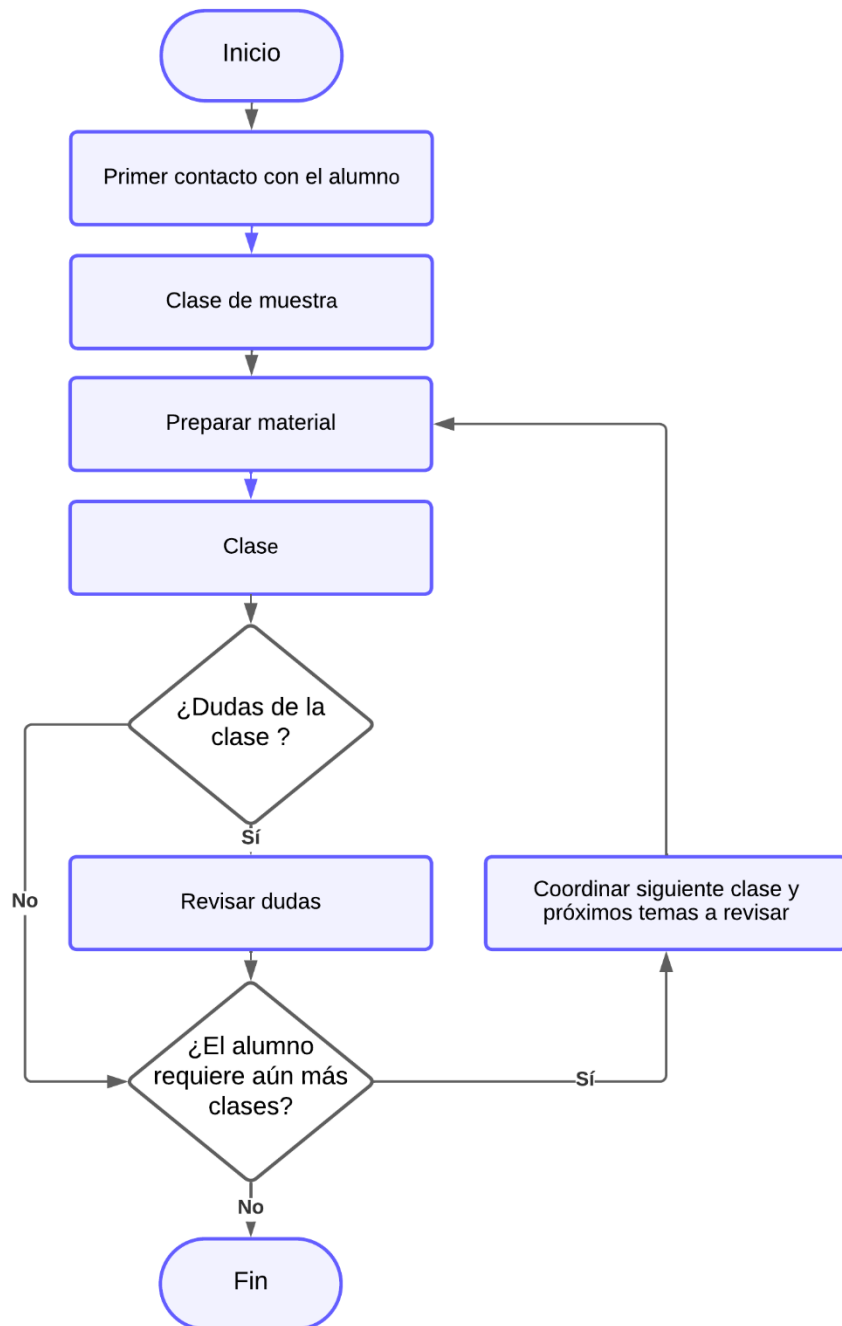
Inicio

Primer contacto con el alumno

Clase de muestra

Preparar material

Clase

¿Dudas de la clase ?

Sí

No

Revisar dudas

Coordinar siguiente clase y próximos temas a revisar

¿El alumno requiere aún más clases?

Sí

No

Fin